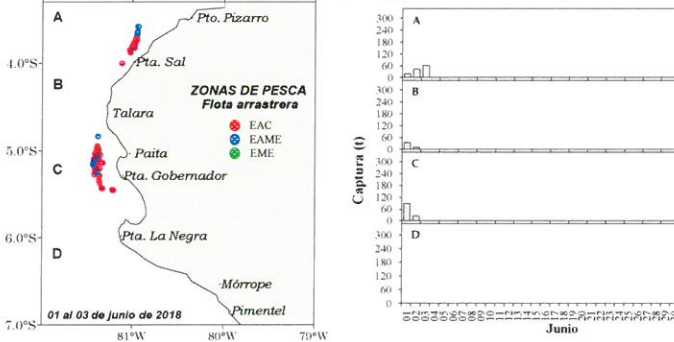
A
Pto. Pizarro
4.0°S
Pta. Sal
B
ZONAS DE PESCA
Flota arrastrera
Talara
EAC
EAME
5.0°S
Paita
EME
C
Pta. Gobernador
6.0°S
Pta. La Negra
D
Mórrope
Pimentel
01 al 03 de junio de 2018
7.0°S
81°W
80°W
79°W

A
300
240
180
120
60
0
B
300
240
180
120
60
0
C
300
240
180
120
60
0
D
300
240
180
120
60
0
Captura (t)
01 02 03 04 05 06 07 08 09 10 11 12 13 14 15 16 17 18 19 20 21 22 23 24 25 26 27 28 29 30
Junio